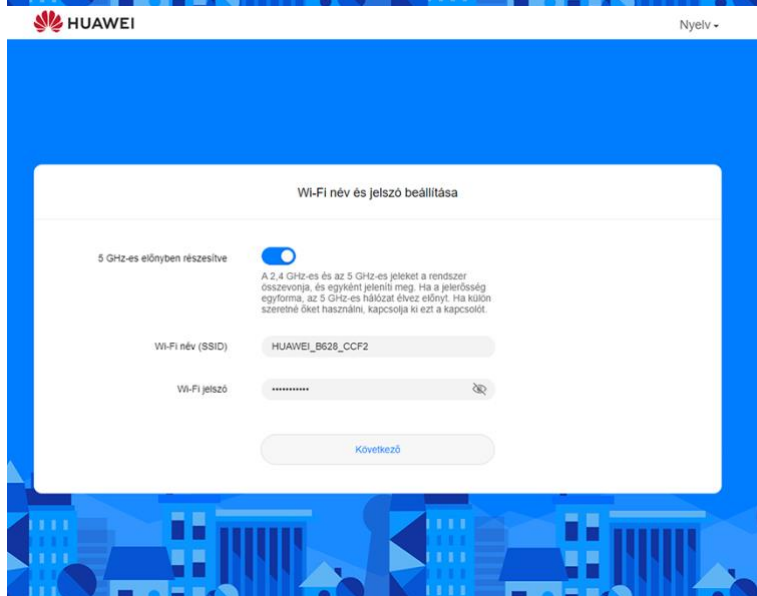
HUAWEI

Nyelv

Wi-Fi név és jelszó beállítása

5 GHz-es előnyben részesítve

A 2,4 GHz-es és az 5 GHz-es jeleket a rendszer összevonja, és egyként jeleníti meg. Ha a jelerősség egyforma, az 5 GHz-es hálózat élvez előnyt. Ha külön szeretné őket használni, kapcsolja ki ezt a kapcsolót.

Wi-Fi név (SSID) HUAWEI_B628_CCF2

Wi-Fi jelszó ••••••••••••

Következő